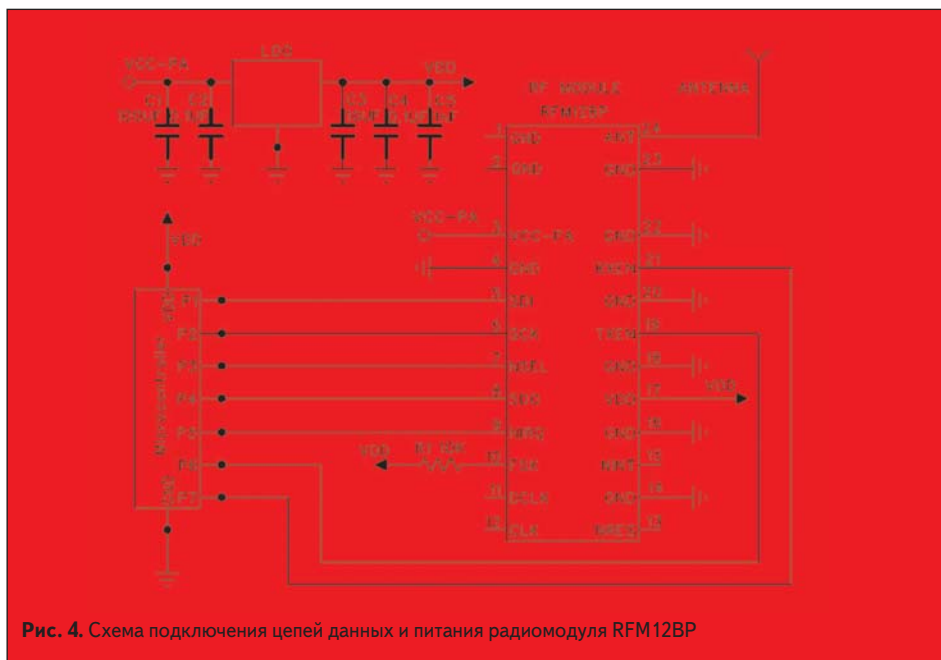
VCC-IPA
LDO
VDD
C1
C2
C3
C4
C5
RF MODULE
RFM12BP
ANTENNA
1 GND
2 GND
3 VCC-IPA
4 GND
5 SDI
6 SCK
7 NSEL
8 SDO
9 NIRQ
10 FSK
11 DCLK
12 CLK
24 ANT
23 GND
22 GND
21 RXEN
20 GND
19 TXEN
18 GND
17 VDD
16 GND
15 NINT
14 GND
13 NRES
VCC-IPA
VDD
VDD
R1
P1
P2
P3
P4
P5
P6
P7
VDD
GND
Microcontroller

**Рис. 4.** Схема подключения цепей данных и питания радиомодуля RFM12BP